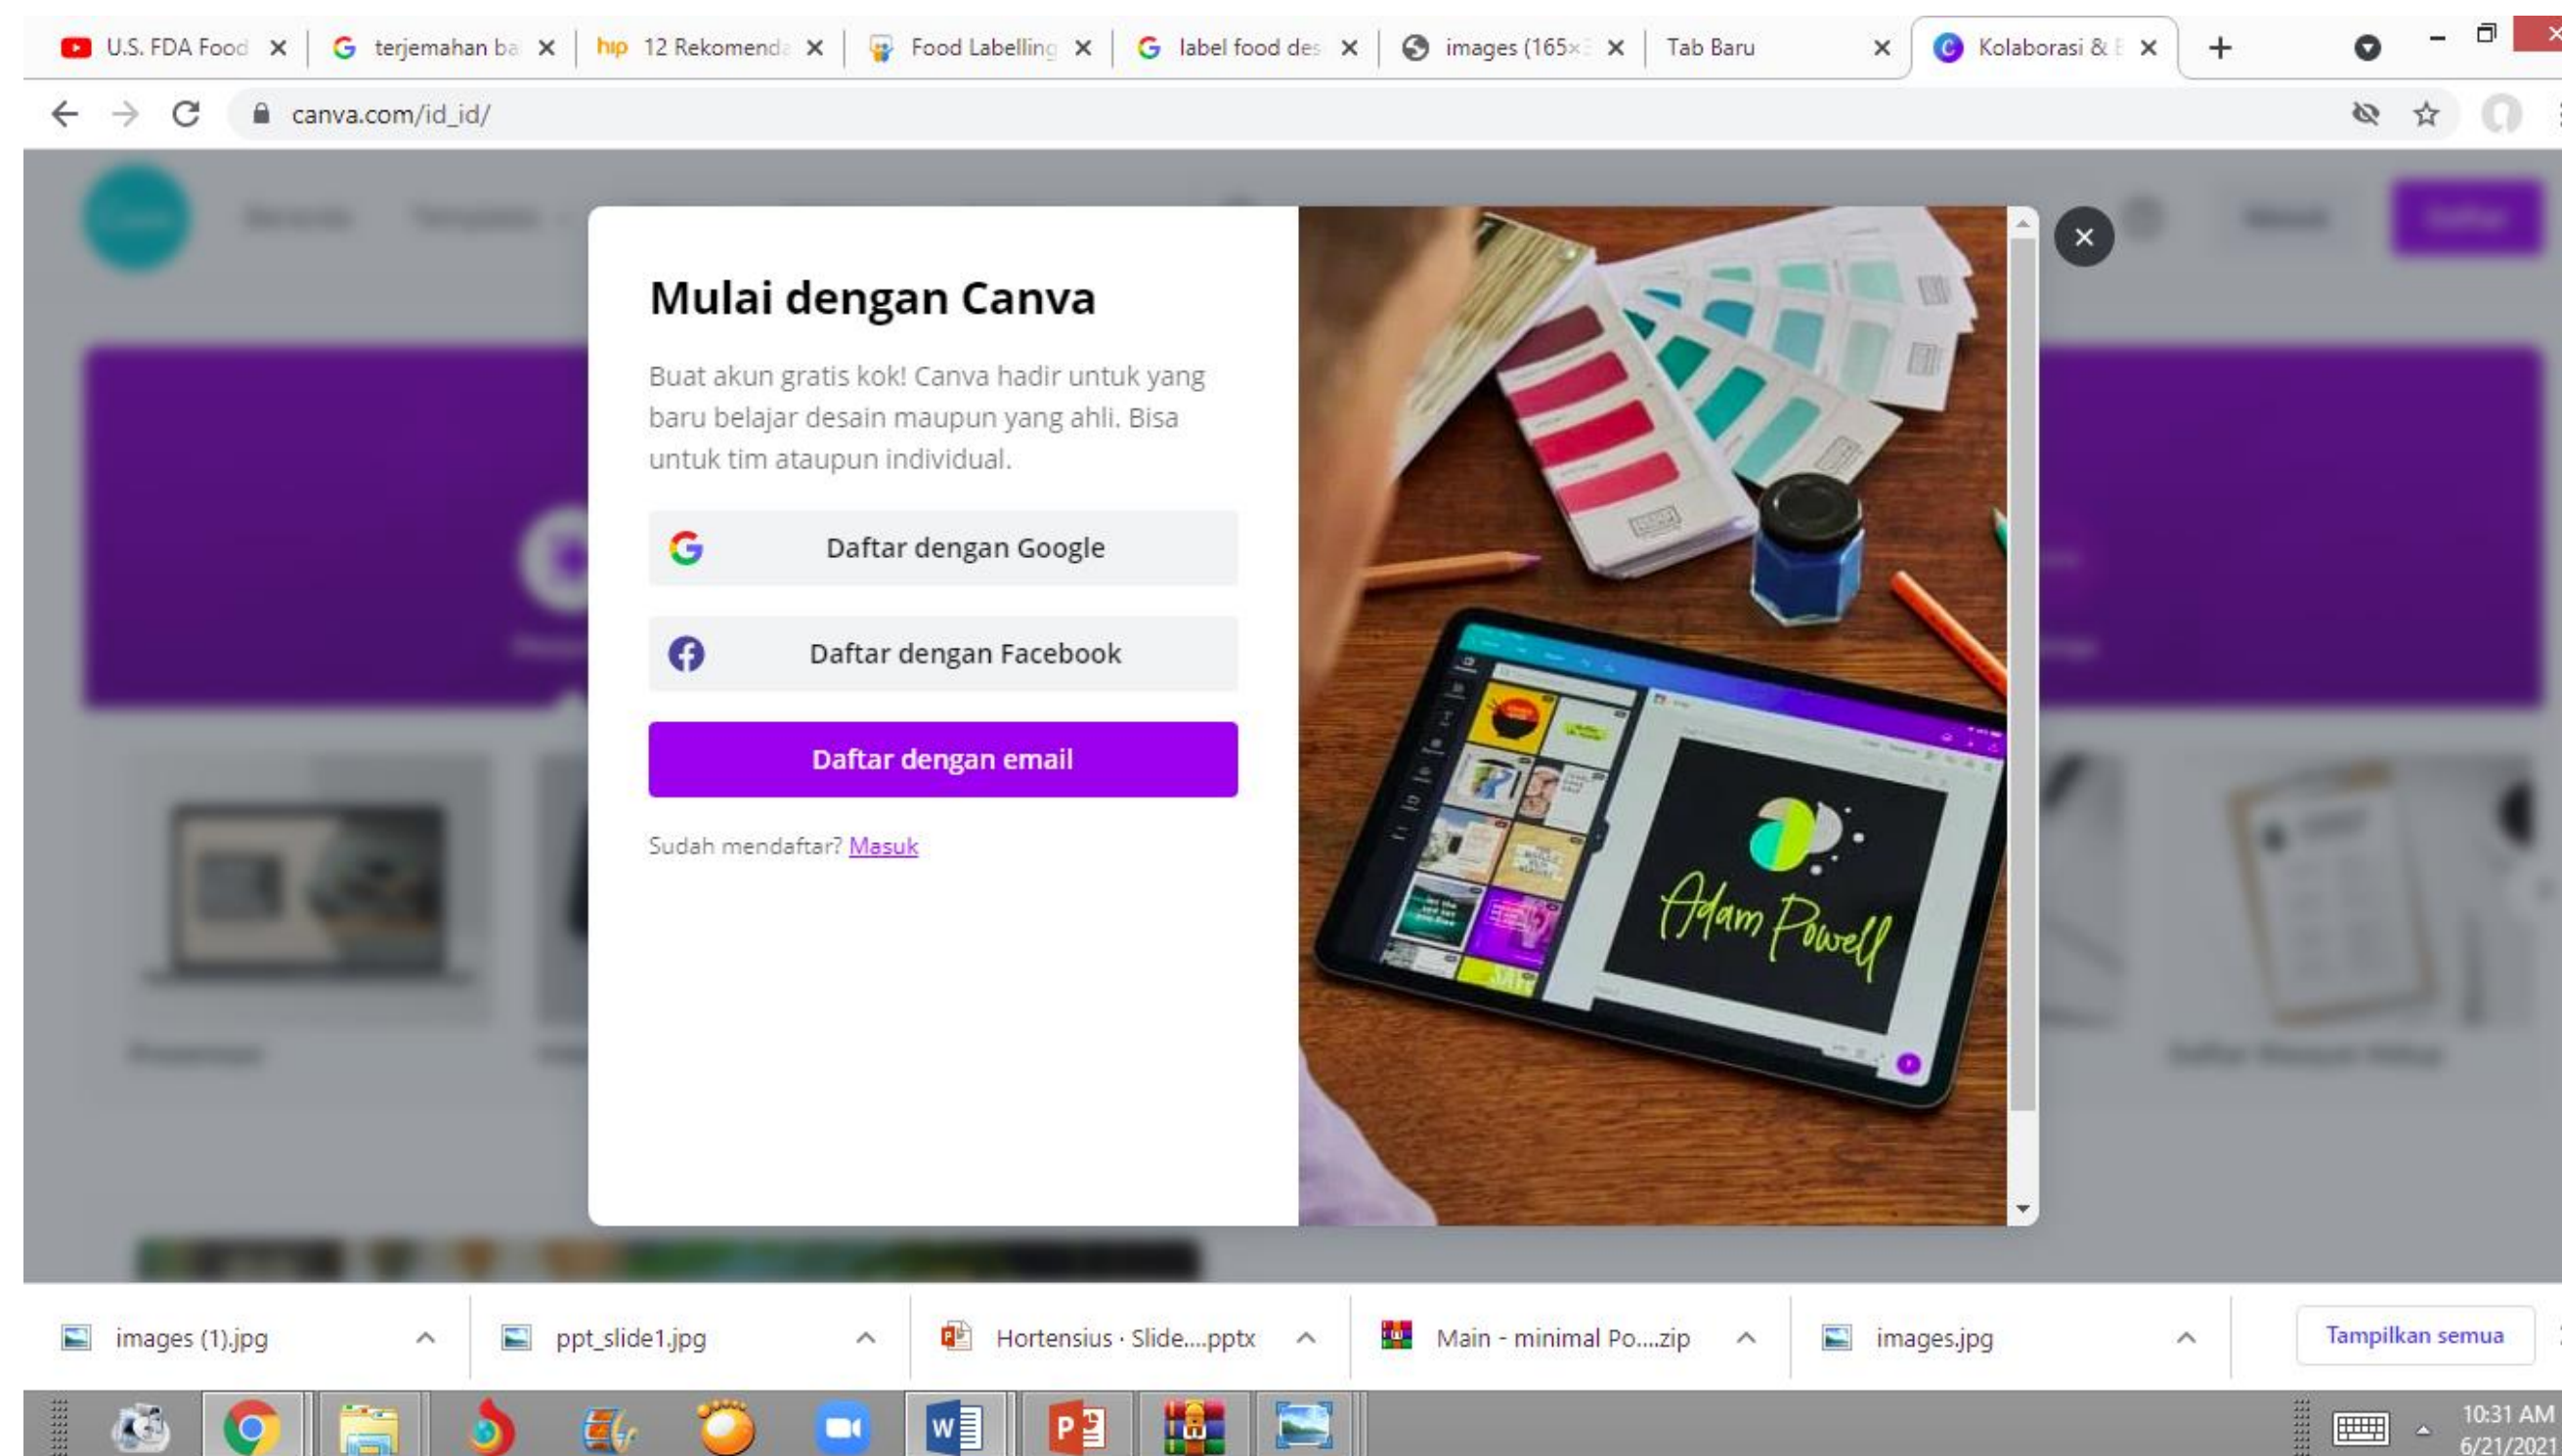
U.S. FDA Food
terjemahan ba
hip 12 Rekomenda
Food Labelling
label food des
images (165×
Tab Baru
Kolaborasi &

canva.com/id_id/

Mulai dengan Canva

Buat akun gratis kok! Canva hadir untuk yang baru belajar desain maupun yang ahli. Bisa untuk tim ataupun individual.

Daftar dengan Google

Daftar dengan Facebook

Daftar dengan email

Sudah mendaftar? Masuk

Adam Powell

images (1).jpg
ppt_slide1.jpg
Hortensius · Slide....pptx
Main - minimal Po....zip
images.jpg
Tampilkan semua

10:31 AM
6/21/2021